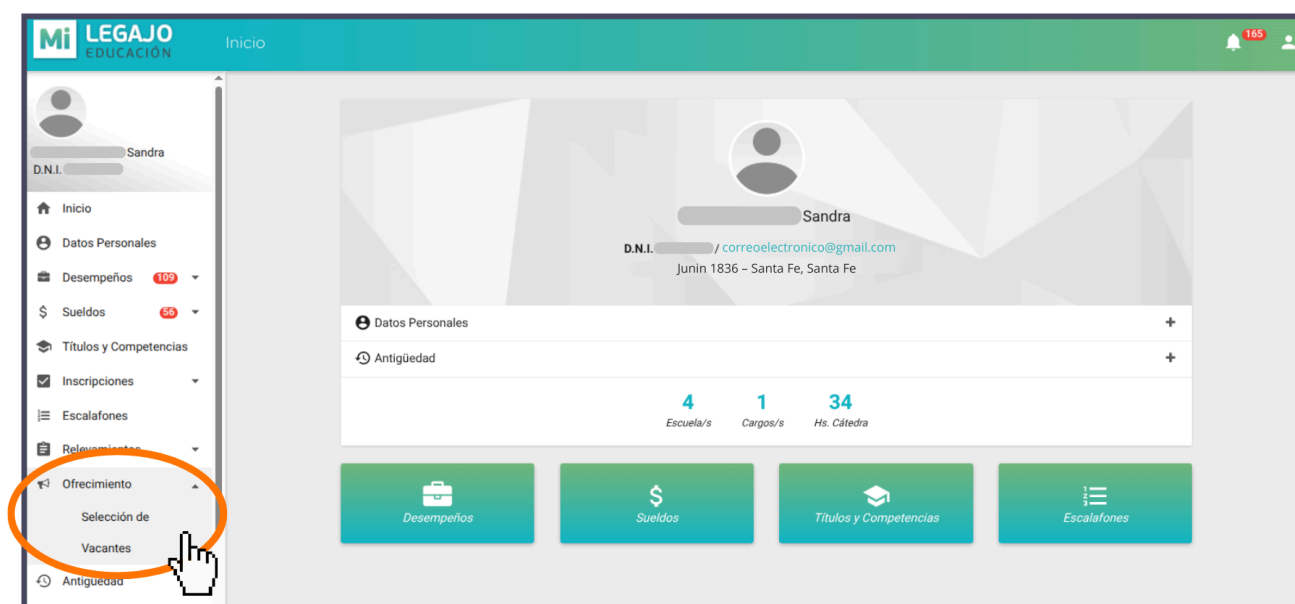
Mi LEGAJO EDUCACIÓN

Inicio

165

Sandra
D.N.I.

Inicio
Datos Personales
Desempeños 109
Sueldos 56
Títulos y Competencias
Inscripciones
Escalafones
Relevamientos
Ofrecimiento
Selección de Vacantes
Antigüedad

Sandra
D.N.I. / correoelectronico@gmail.com
Junin 1836 – Santa Fe, Santa Fe

Datos Personales +
Antigüedad +

4 Escuela/s
1 Cargos/s
34 Hs. Cátedra

Desempeños
Sueldos
Títulos y Competencias
Escalafones